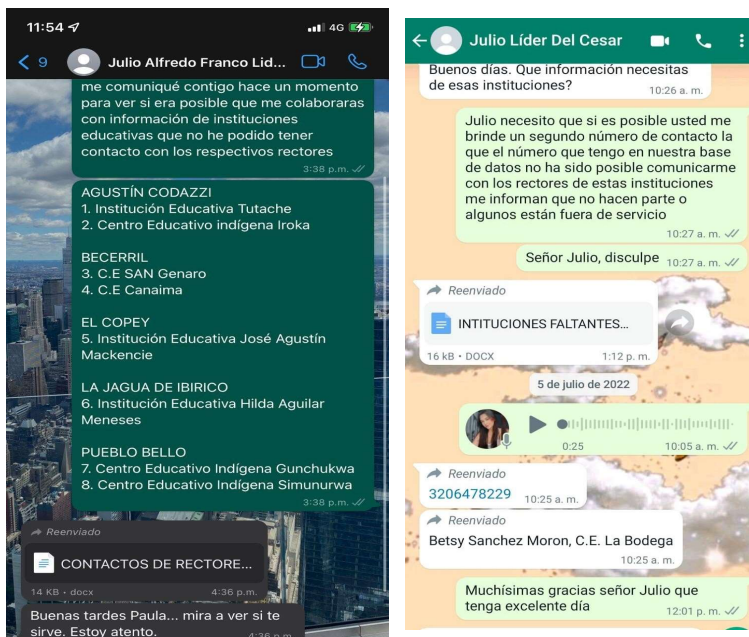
11:54
4G

< 9 Julio Alfredo Franco Lid...

me comuniqué contigo hace un momento para ver si era posible que me colaboraras con información de instituciones educativas que no he podido tener contacto con los respectivos rectores
3:38 p.m.

AGUSTÍN CODAZZI
1. Institución Educativa Tutache
2. Centro Educativo indígena Iroka

BECERRIL
3. C.E SAN Genaro
4. C.E Canaima

EL COPEY
5. Institución Educativa José Agustín Mackencie

LA JAGUA DE IBIRICO
6. Institución Educativa Hilda Aguilar Meneses

PUEBLO BELLO
7. Centro Educativo Indígena Gunchukwa
8. Centro Educativo Indígena Simunurwa
3:38 p.m.

Reenviado
CONTACTOS DE RECTORE...
14 KB · docx 4:36 p.m.

Buenas tardes Paula... mira a ver si te sirve. Estoy atento.
4:36 p.m.

Julio Líder Del Cesar

Buenos días. Que información necesitas de esas instituciones?
10:26 a. m.

Julio necesito que si es posible usted me brinde un segundo número de contacto la que el número que tengo en nuestra base de datos no ha sido posible comunicarme con los rectores de estas instituciones me informan que no hacen parte o algunos están fuera de servicio
10:27 a. m.

Señor Julio, disculpe 10:27 a. m.

Reenviado
INTITUCIONES FALTANTES...
16 kB · DOCX 1:12 p. m.

5 de julio de 2022

0:25 10:05 a. m.

Reenviado
3206478229 10:25 a. m.

Reenviado
Betsy Sanchez Moron, C.E. La Bodega
10:25 a. m.

Muchísimas gracias señor Julio que tenga excelente día
12:01 p. m.